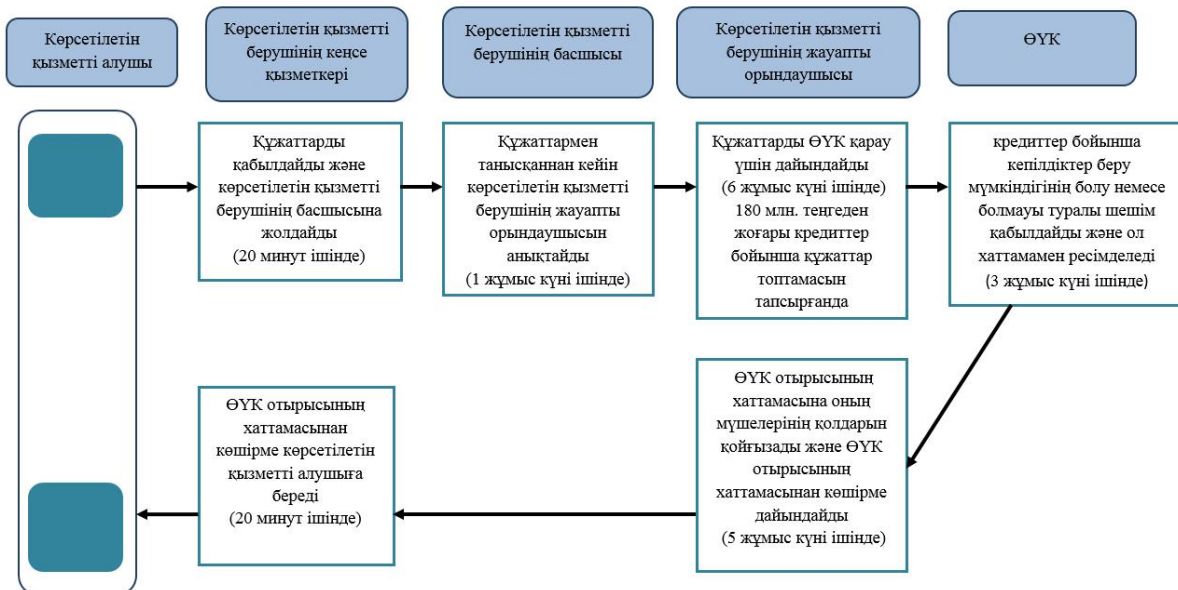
Көрсетілетін қызметті алушы

Көрсетілетін қызметті берушінің кеңсе қызметкері

Көрсетілетін қызметті берушінің басшысы

Көрсетілетін қызметті берушінің жауапты орындаушысы

ӨҮК

Құжаттарды қабылдайды және көрсетілетін қызметті берушінің басшысына жолдайды (20 минут ішінде)

Құжаттармен танысқаннан кейін көрсетілетін қызметті берушінің жауапты орындаушысын анықтайды (1 жұмыс күні ішінде)

Құжаттарды ӨҮК қарау үшін дайындайды (6 жұмыс күні ішінде) 180 млн. теңгеден жоғары кредиттер бойынша құжаттар топтамасын тапсырғанда

кредиттер бойынша кепілдіктер беру мүмкіндігінің болу немесе болмауы туралы шешім қабылдайды және ол хаттамамен ресімделеді (3 жұмыс күні ішінде)

ӨҮК отырысының хаттамасына оның мүшелерінің қолдарын қойғызады және ӨҮК отырысының хаттамасынан көшірме дайындайды (5 жұмыс күні ішінде)

ӨҮК отырысының хаттамасынан көшірме көрсетілетін қызметті алушыға береді (20 минут ішінде)